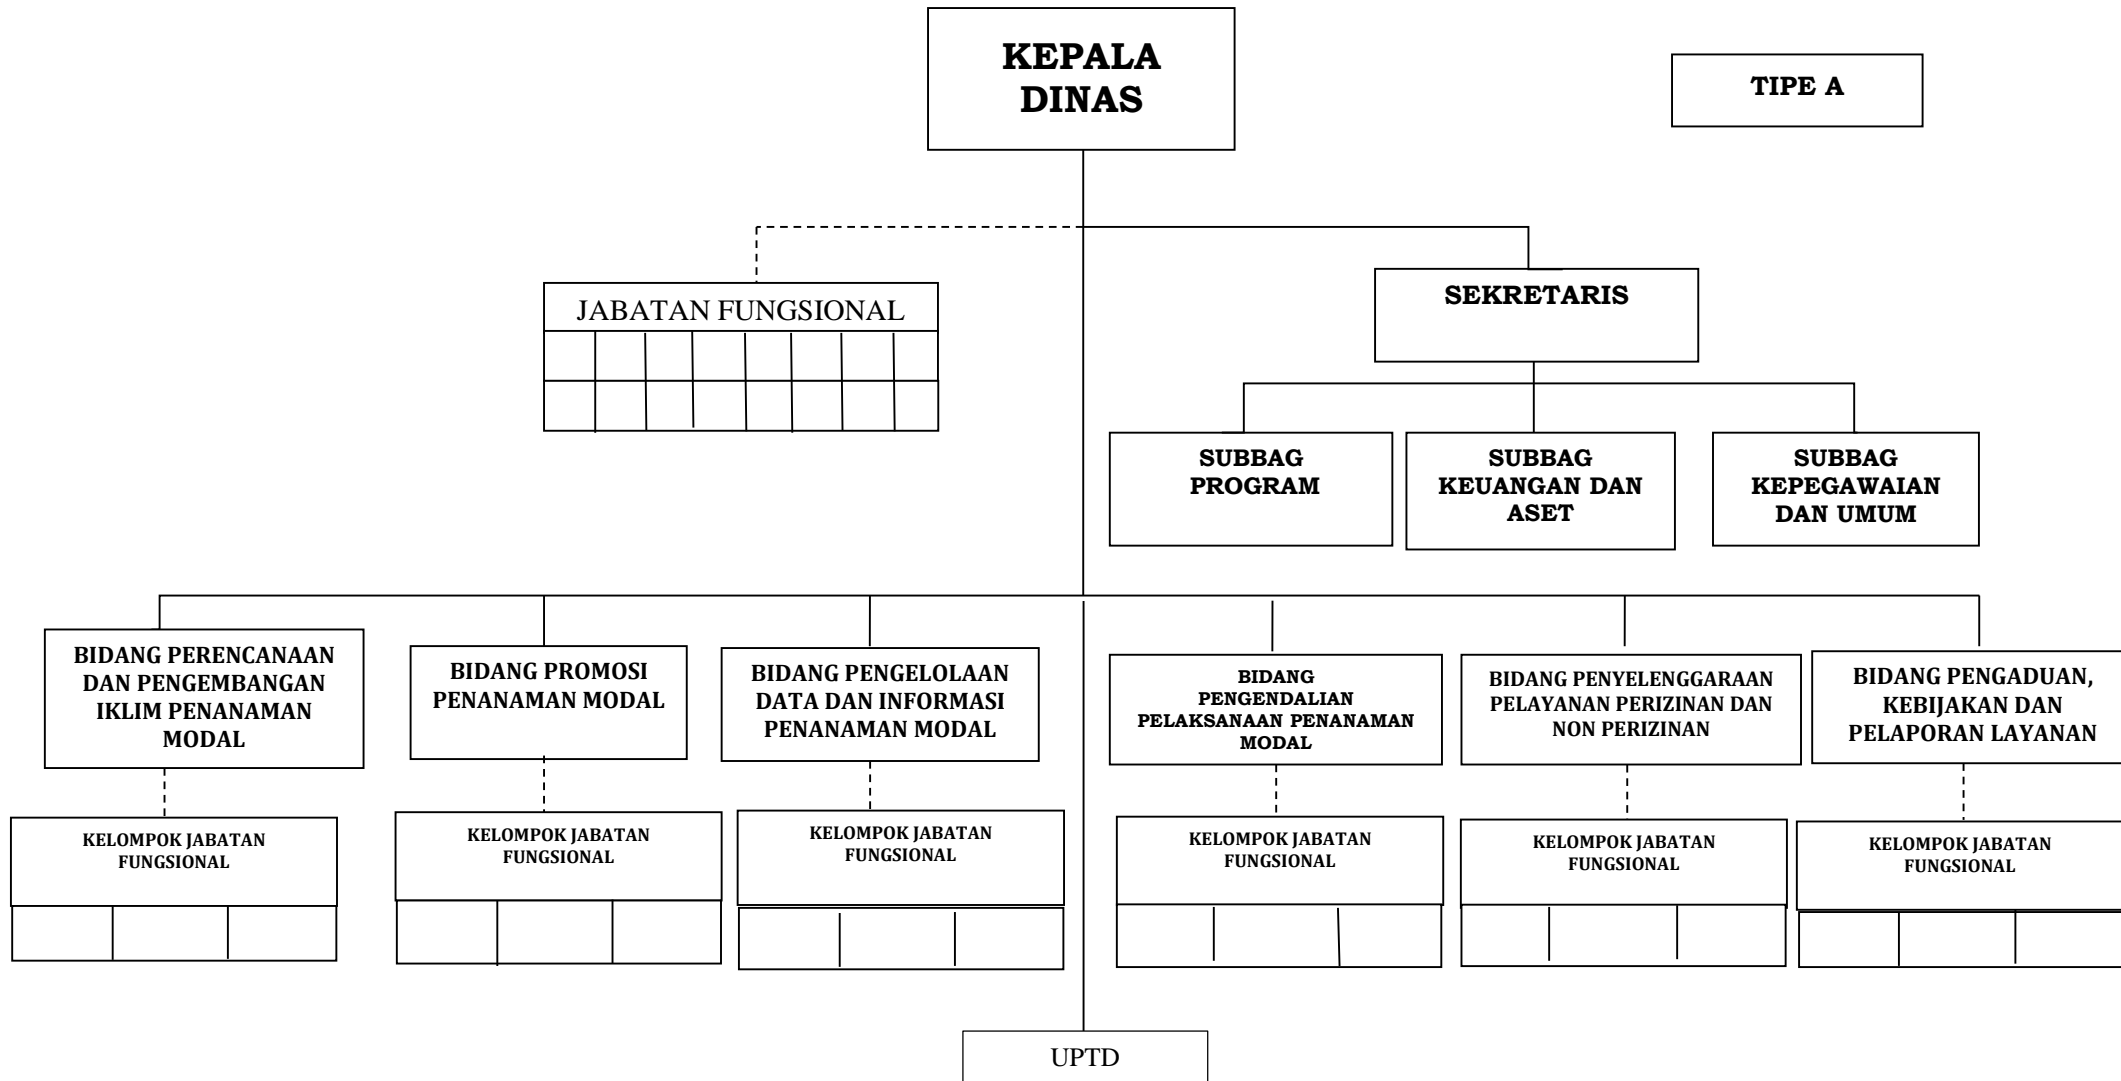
KEPALA DINAS

TIPE A

JABATAN FUNGSIONAL

SEKRETARIS

SUBBAG PROGRAM

SUBBAG KEUANGAN DAN ASET

SUBBAG KEPEGAWAIAN DAN UMUM

BIDANG PERENCANAAN DAN PENGEMBANGAN IKLIM PENANAMAN MODAL

KELOMPOK JABATAN FUNGSIONAL

BIDANG PROMOSI PENANAMAN MODAL

KELOMPOK JABATAN FUNGSIONAL

BIDANG PENGELOLAAN DATA DAN INFORMASI PENANAMAN MODAL

KELOMPOK JABATAN FUNGSIONAL

BIDANG PENGENDALIAN PELAKSANAAN PENANAMAN MODAL

KELOMPOK JABATAN FUNGSIONAL

BIDANG PENYELENGGARAAN PELAYANAN PERIZINAN DAN NON PERIZINAN

KELOMPOK JABATAN FUNGSIONAL

BIDANG PENGADUAN, KEBIJAKAN DAN PELAPORAN LAYANAN

KELOMPOK JABATAN FUNGSIONAL

UPTD